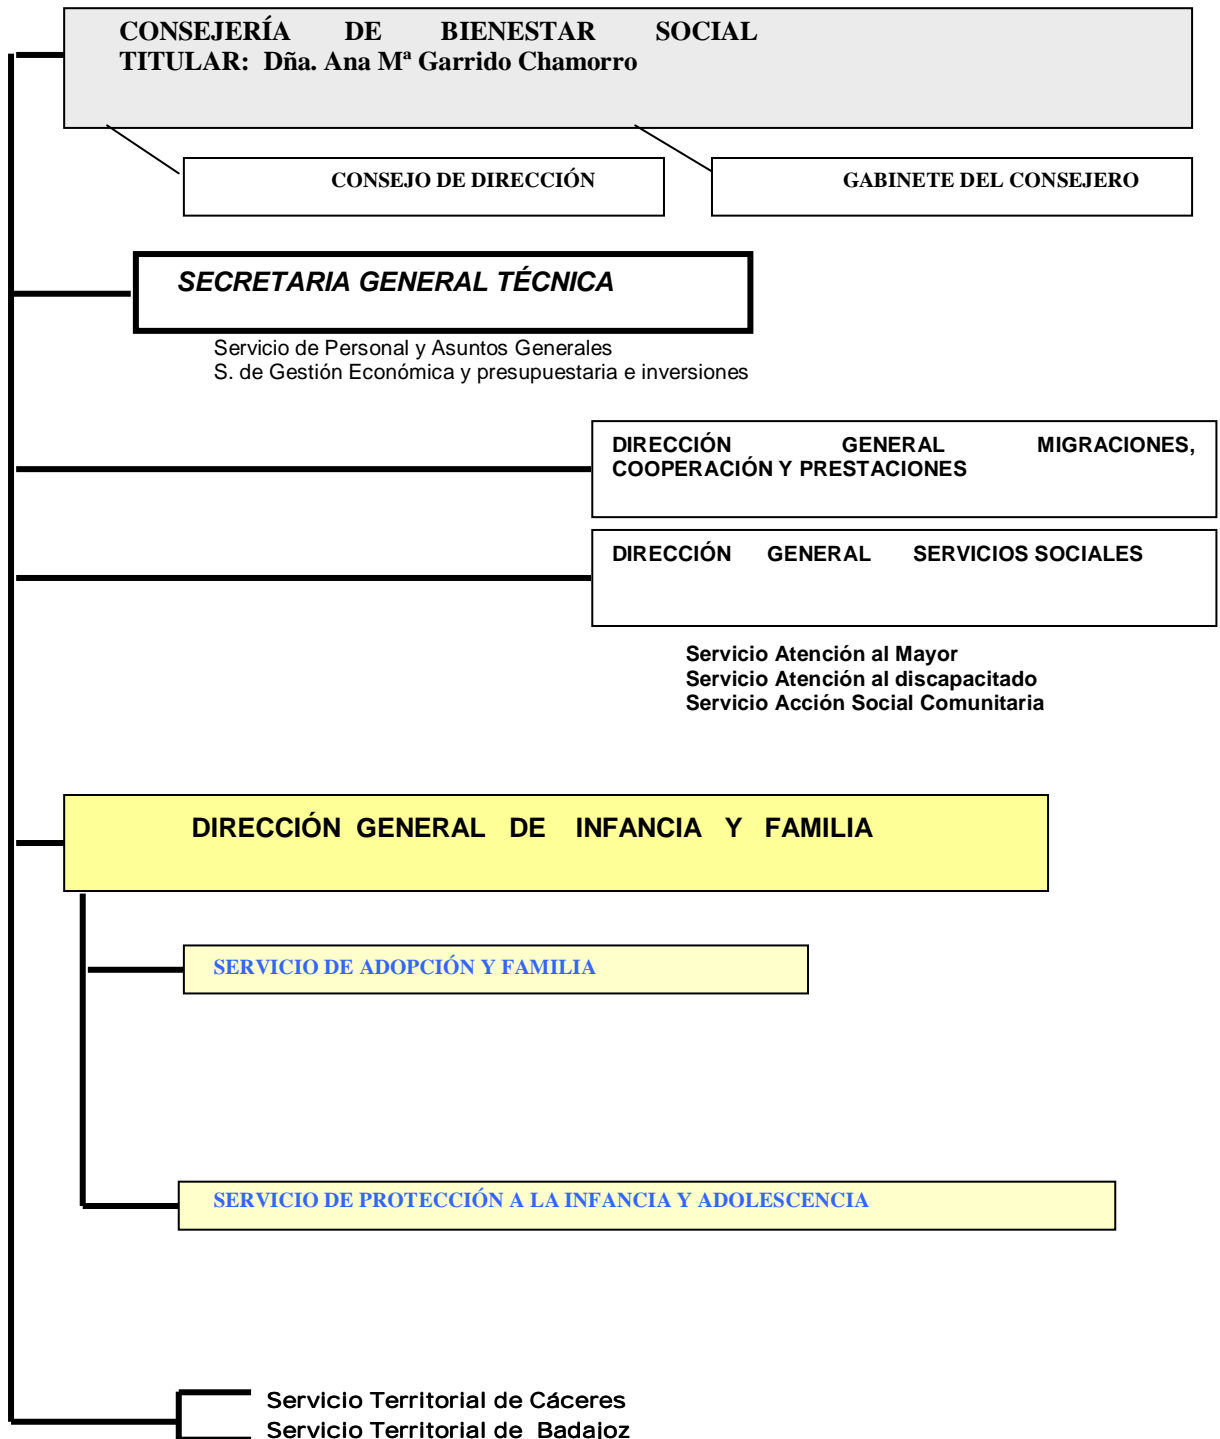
CONSEJERÍA DE BIENESTAR SOCIAL
TITULAR: Dña. Ana Mª Garrido Chamorro

CONSEJO DE DIRECCIÓN

GABINETE DEL CONSEJERO

SECRETARIA GENERAL TÉCNICA

Servicio de Personal y Asuntos Generales
S. de Gestión Económica y presupuestaria e inversiones

DIRECCIÓN GENERAL MIGRACIONES, COOPERACIÓN Y PRESTACIONES

DIRECCIÓN GENERAL SERVICIOS SOCIALES

Servicio Atención al Mayor
Servicio Atención al discapacitado
Servicio Acción Social Comunitaria

DIRECCIÓN GENERAL DE INFANCIA Y FAMILIA

SERVICIO DE ADOPCIÓN Y FAMILIA

SERVICIO DE PROTECCIÓN A LA INFANCIA Y ADOLESCENCIA

Servicio Territorial de Cáceres
Servicio Territorial de Badajoz